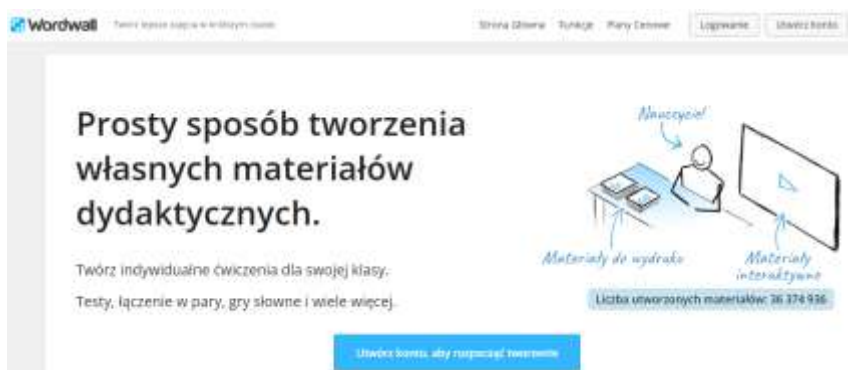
Wordwall Twórz lepsze zajęcia w krótszym czasie

Strona Główna Funkcje Plany Cenowe Logowanie Utwórz konto

Prosty sposób tworzenia własnych materiałów dydaktycznych.

Twórz indywidualne ćwiczenia dla swojej klasy.

Testy, łączenie w pary, gry słowne i wiele więcej.

Nauczyciel

Materiały do wydruku

Materiały interaktywne

Liczba utworzonych materiałów: 36 374 936

Utwórz konto, aby rozpocząć tworzenie